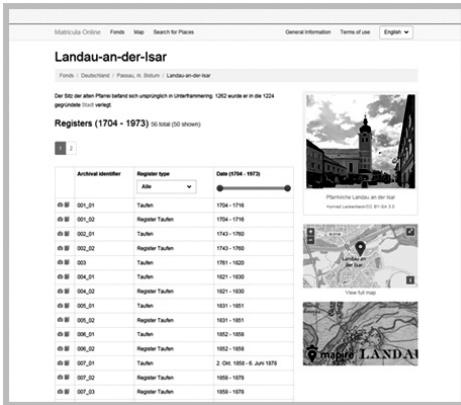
Matricula Online Fonds Map Search for Places General information Terms of use English

Landau-an-der-Isar

Fonds / Deutschland / Passau, rk. Bistum / Landau-an-der-Isar

Der Sitz der alten Pfarrei befand sich ursprünglich in Unterframmering. 1262 wurde er in die 1224 gegründete Stadt verlegt.

Registers (1704 - 1973) 56 total (50 shown)

1 2

| | Archival identifier | Register type | Date (1704 - 1973) |
|---|---|---|---|
| | | Alle | |
| | 001_01 | Taufen | 1704 - 1716 |
| | 001_02 | Register Taufen | 1704 - 1716 |
| | 002_01 | Taufen | 1743 - 1760 |
| | 002_02 | Register Taufen | 1743 - 1760 |
| | 003 | Taufen | 1761 - 1820 |
| | 004_01 | Taufen | 1821 - 1830 |
| | 004_02 | Register Taufen | 1821 - 1830 |
| | 005_01 | Taufen | 1831 - 1851 |
| | 005_02 | Register Taufen | 1831 - 1851 |
| | 006_01 | Taufen | 1852 - 1858 |
| | 006_02 | Register Taufen | 1852 - 1858 |
| | 007_01 | Taufen | 2. Okt. 1858 - 6. Juni 1878 |
| | 007_02 | Register Taufen | 1858 - 1878 |
| | 007_03 | Register Taufen | 1858 - 1878 |

Pfarrkirche Landau an der Isar
Konrad Lackerbeck/CC BY-SA 3.0

Landau an der Isar

View full map

mapire LANDAU